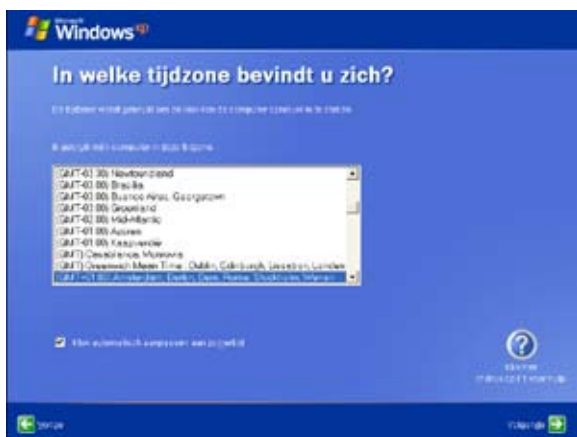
Microsoft Windows xp

In welke tijdzone bevindt u zich?

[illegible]

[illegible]

(GMT-03:30) Newfoundland
(GMT-03:00) Brasilia
(GMT-03:00) Buenos Aires, Georgetown
(GMT-03:00) Greenland
(GMT-02:00) Mid-Atlantic
(GMT-01:00) Azores
(GMT-01:00) Kaapverdie
(GMT) Casablanca, Monrovia
(GMT) Greenwich Mean Time : Dublin, Edinburgh, Lissabon, Londen
(GMT+01:00) Amsterdam, Berlijn, Bern, Rome, Stockholm, Wenen

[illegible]

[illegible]

Vorige

Volgende